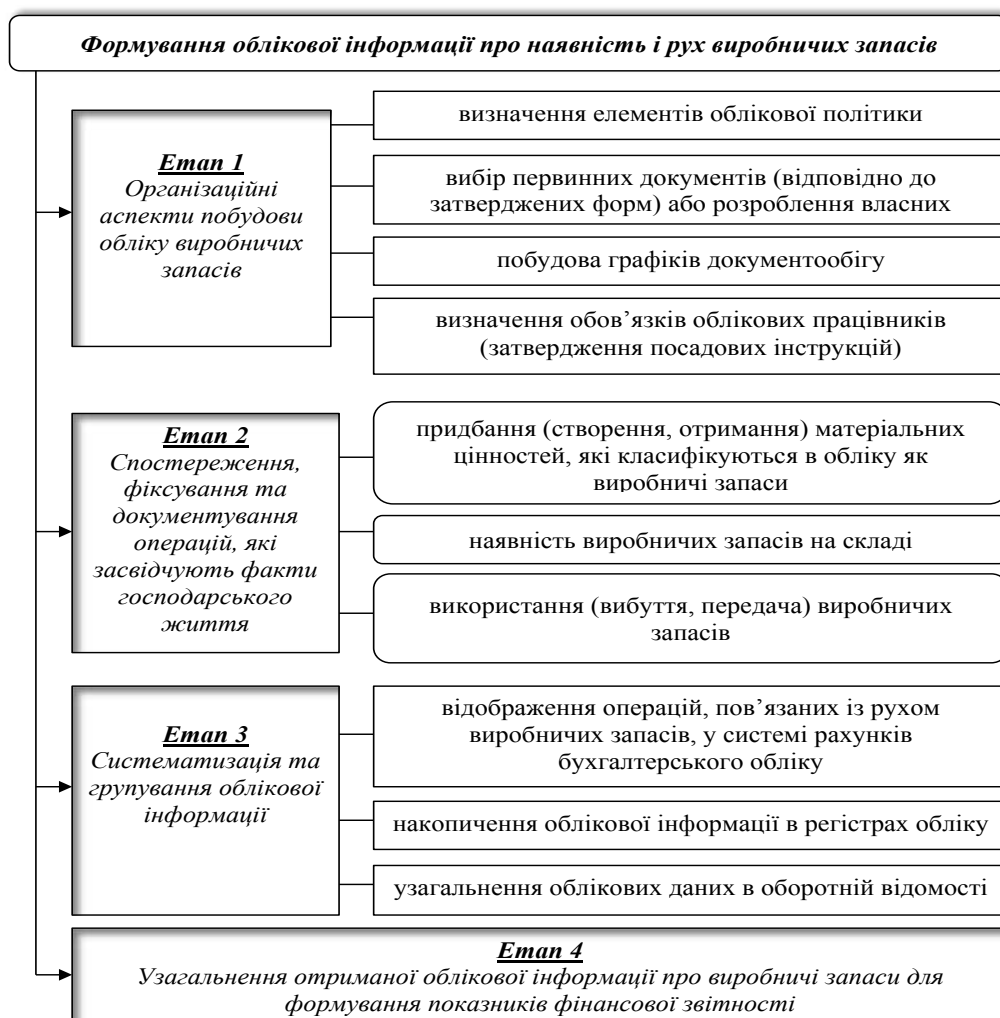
Формування облікової інформації про наявність і рух виробничих запасів

Етап 1
Організаційні аспекти побудови обліку виробничих запасів

визначення елементів облікової політики

вибір первинних документів (відповідно до затверджених форм) або розроблення власних

побудова графіків документообігу

визначення обов'язків облікових працівників (затвердження посадових інструкцій)

Етап 2
Спостереження, фіксування та документування операцій, які засвідчують факти господарського життя

придбання (створення, отримання) матеріальних цінностей, які класифікуються в обліку як виробничі запаси

наявність виробничих запасів на складі

використання (вибуття, передача) виробничих запасів

Етап 3
Систематизація та групування облікової інформації

відображення операцій, пов'язаних із рухом виробничих запасів, у системі рахунків бухгалтерського обліку

накопичення облікової інформації в регістрах обліку

узагальнення облікових даних в оборотній відомості

Етап 4
Узагальнення отриманої облікової інформації про виробничі запаси для формування показників фінансової звітності